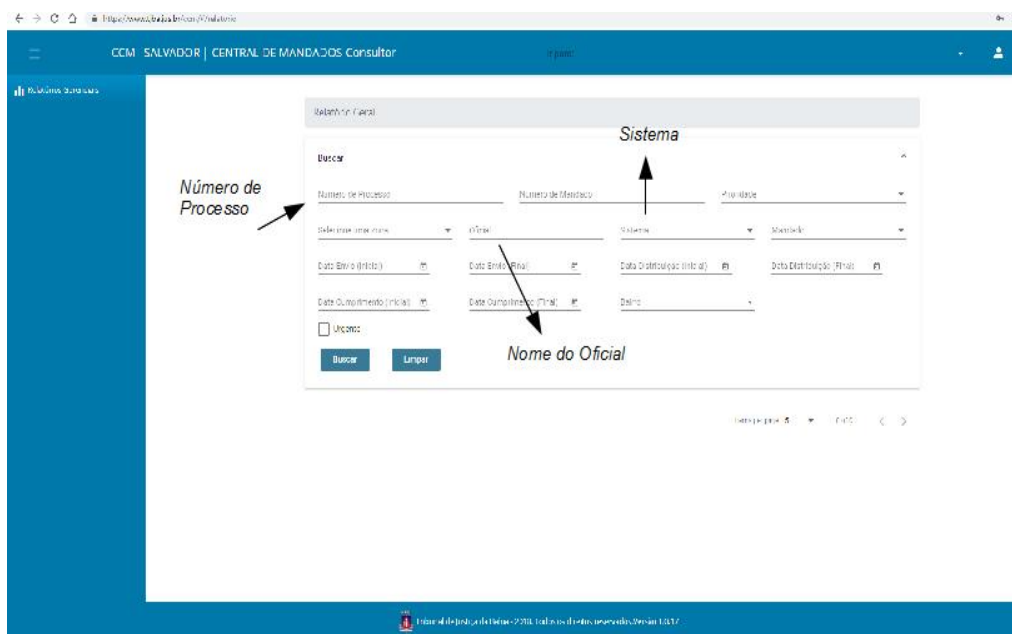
https://www.tjba.jus.br/ccm/#/relatorio

CCM SALVADOR | CENTRAL DE MANDADOS Consultor

Relatórios Gerenciais

Relatório Geral

Sistema

Buscar

Número de Processo

Número de Processo

Número de Mandado

Prioridade

Selecione uma Vara

Oficial

Sistema

Mandado

Data Envio (Inicial)

Data Envio (Final)

Data Distribuição (Inicial)

Data Distribuição (Final)

Data Cumprimento (Inicial)

Data Cumprimento (Final)

Bairro

Urgente

Nome do Oficial

Buscar

Limpar

Itens por página: 5 0 of 0

Tribunal de Justiça da Bahia - 2018. Todos os direitos reservados. Versão 1.0.17